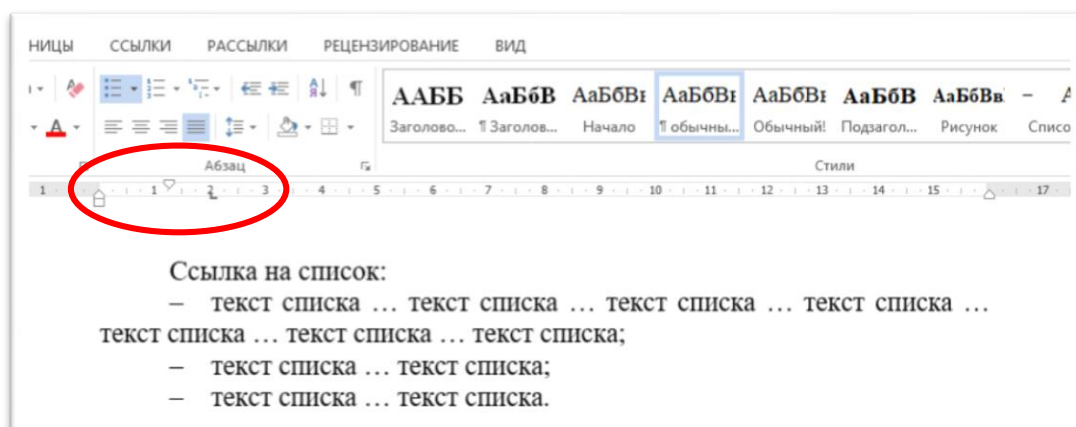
НИЦЫ ССЫЛКИ РАССЫЛКИ РЕЦЕНЗИРОВАНИЕ ВИД

ААББ АаБбВ АаБбВı АаБбВı АаБбВı АаБбВ АаБбВв
Заголово... ¶ Заголов... Начало ¶ обычны... Обычный! Подзагол... Рисунок Списо

Абзац

Стили

1 · 1 · 2 · 3 · 4 · 5 · 6 · 7 · 8 · 9 · 10 · 11 · 12 · 13 · 14 · 15 · 17

Ссылка на список:

– текст списка … текст списка … текст списка … текст списка … текст списка … текст списка … текст списка;

– текст списка … текст списка;

– текст списка … текст списка.